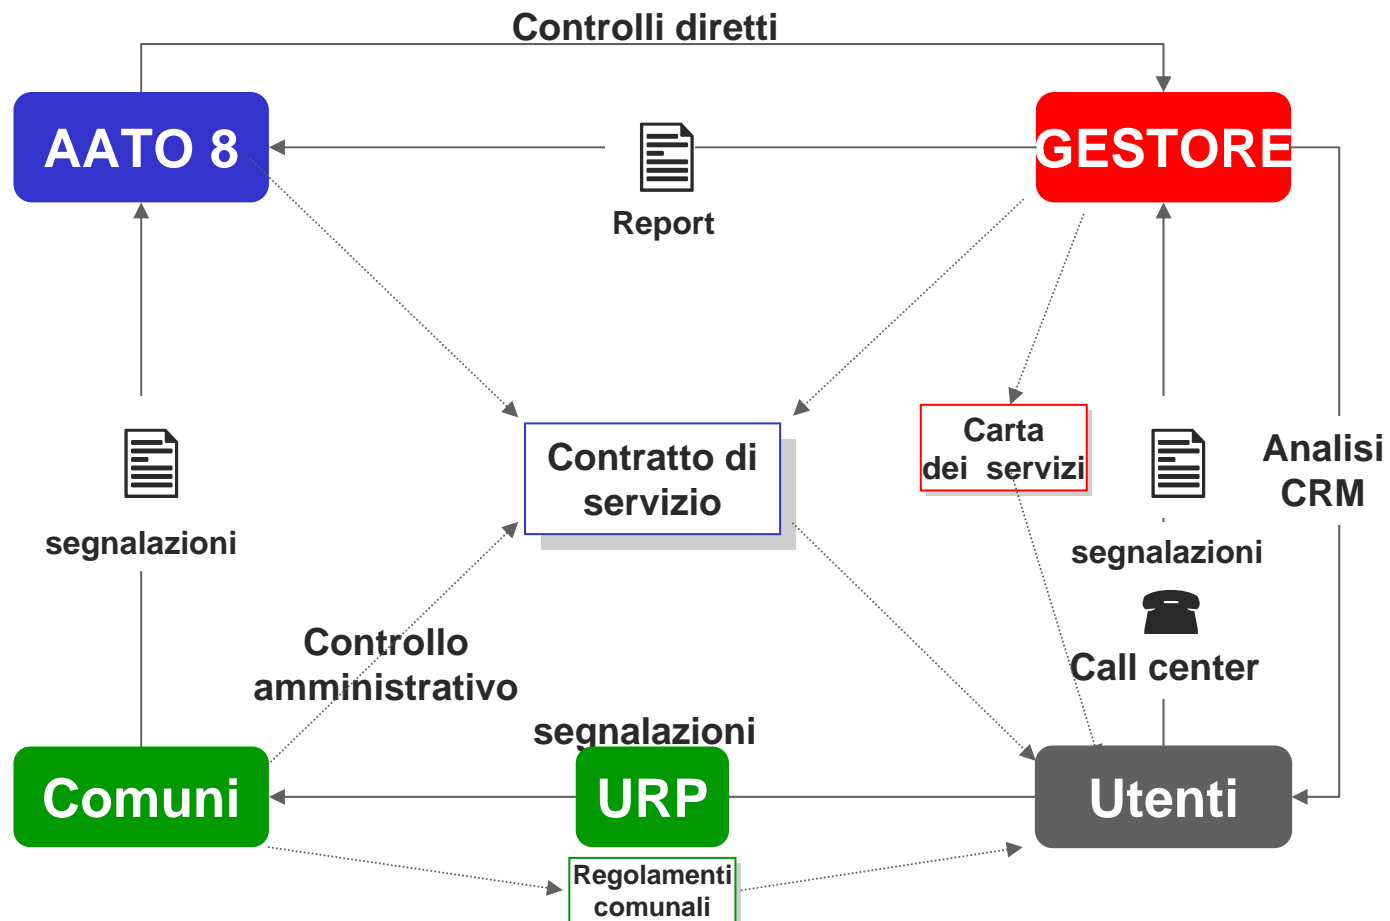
Controlli diretti

AATO 8

Report

GESTORE

Contratto di servizio

Carta dei servizi

segnalazioni

segnalazioni

Analisi CRM

Call center

Controllo amministrativo

segnalazioni

Comuni

URP

Utenti

Regolamenti comunali